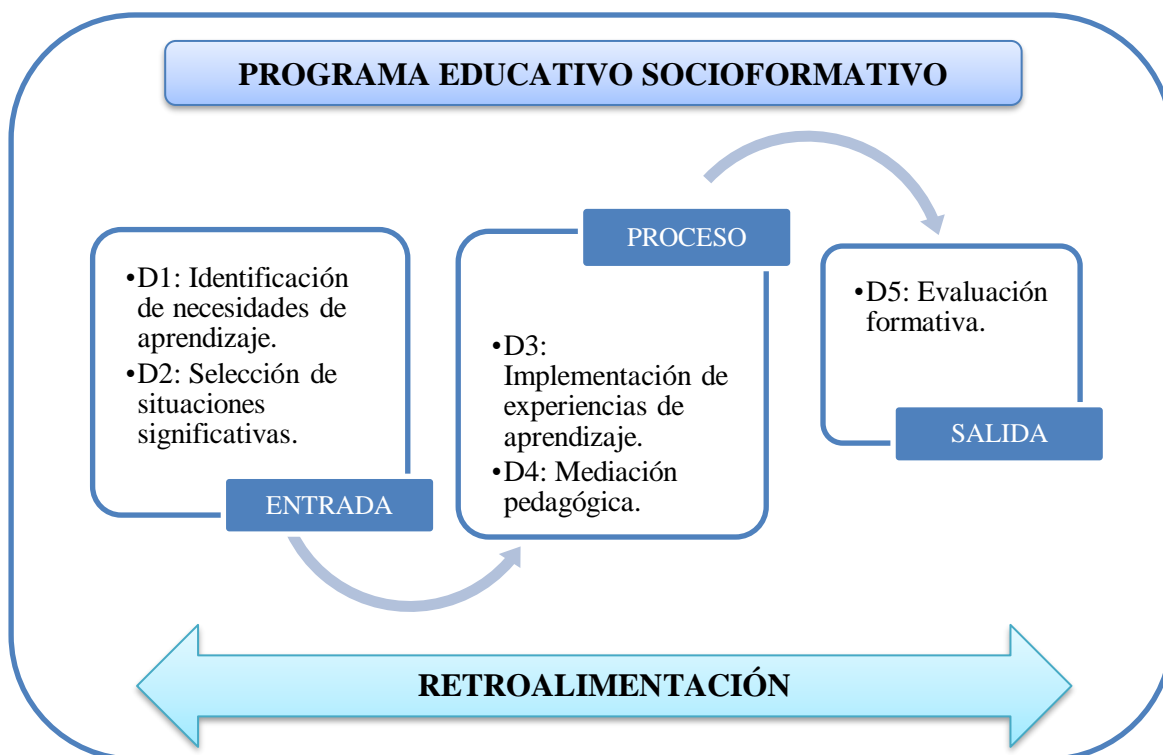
PROGRAMA EDUCATIVO SOCIOFORMATIVO

•D1: Identificación de necesidades de aprendizaje.
•D2: Selección de situaciones significativas.

ENTRADA

PROCESO

•D3: Implementación de experiencias de aprendizaje.
•D4: Mediación pedagógica.

•D5: Evaluación formativa.

SALIDA

RETROALIMENTACIÓN